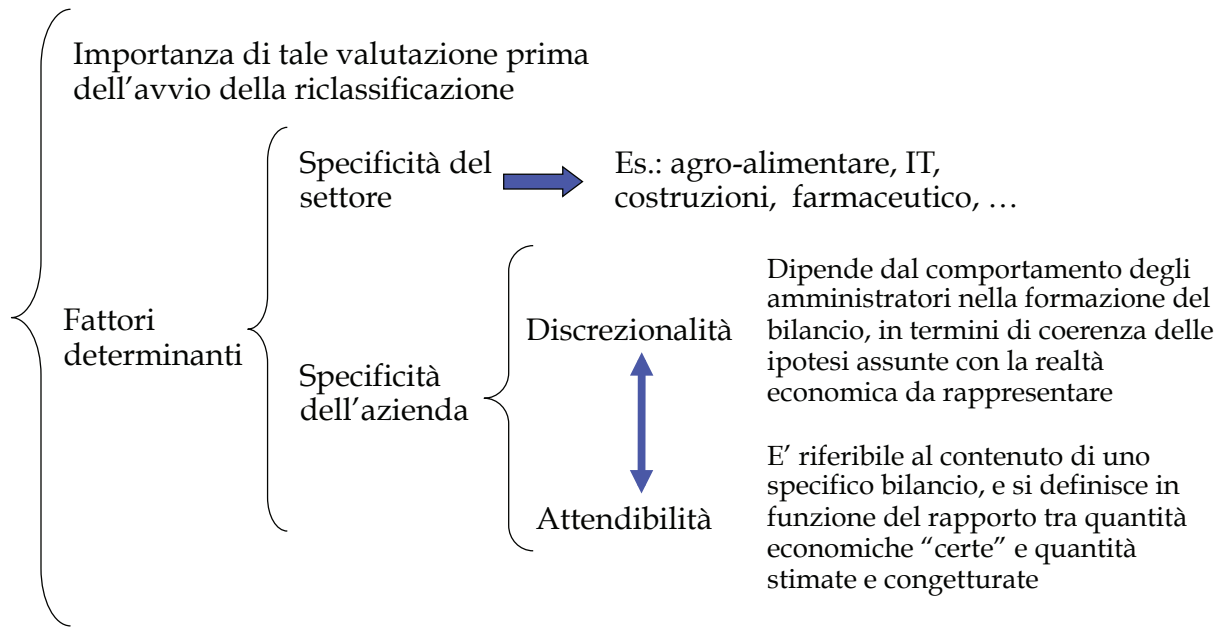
Importanza di tale valutazione prima dell'avvio della riclassificazione

Fattori determinanti

Specificità del settore

Es.: agro-alimentare, IT, costruzioni, farmaceutico, …

Specificità dell'azienda

Discrezionalità

Dipende dal comportamento degli amministratori nella formazione del bilancio, in termini di coerenza delle ipotesi assunte con la realtà economica da rappresentare

Attendibilità

E' riferibile al contenuto di uno specifico bilancio, e si definisce in funzione del rapporto tra quantità economiche "certe" e quantità stimate e congetturate